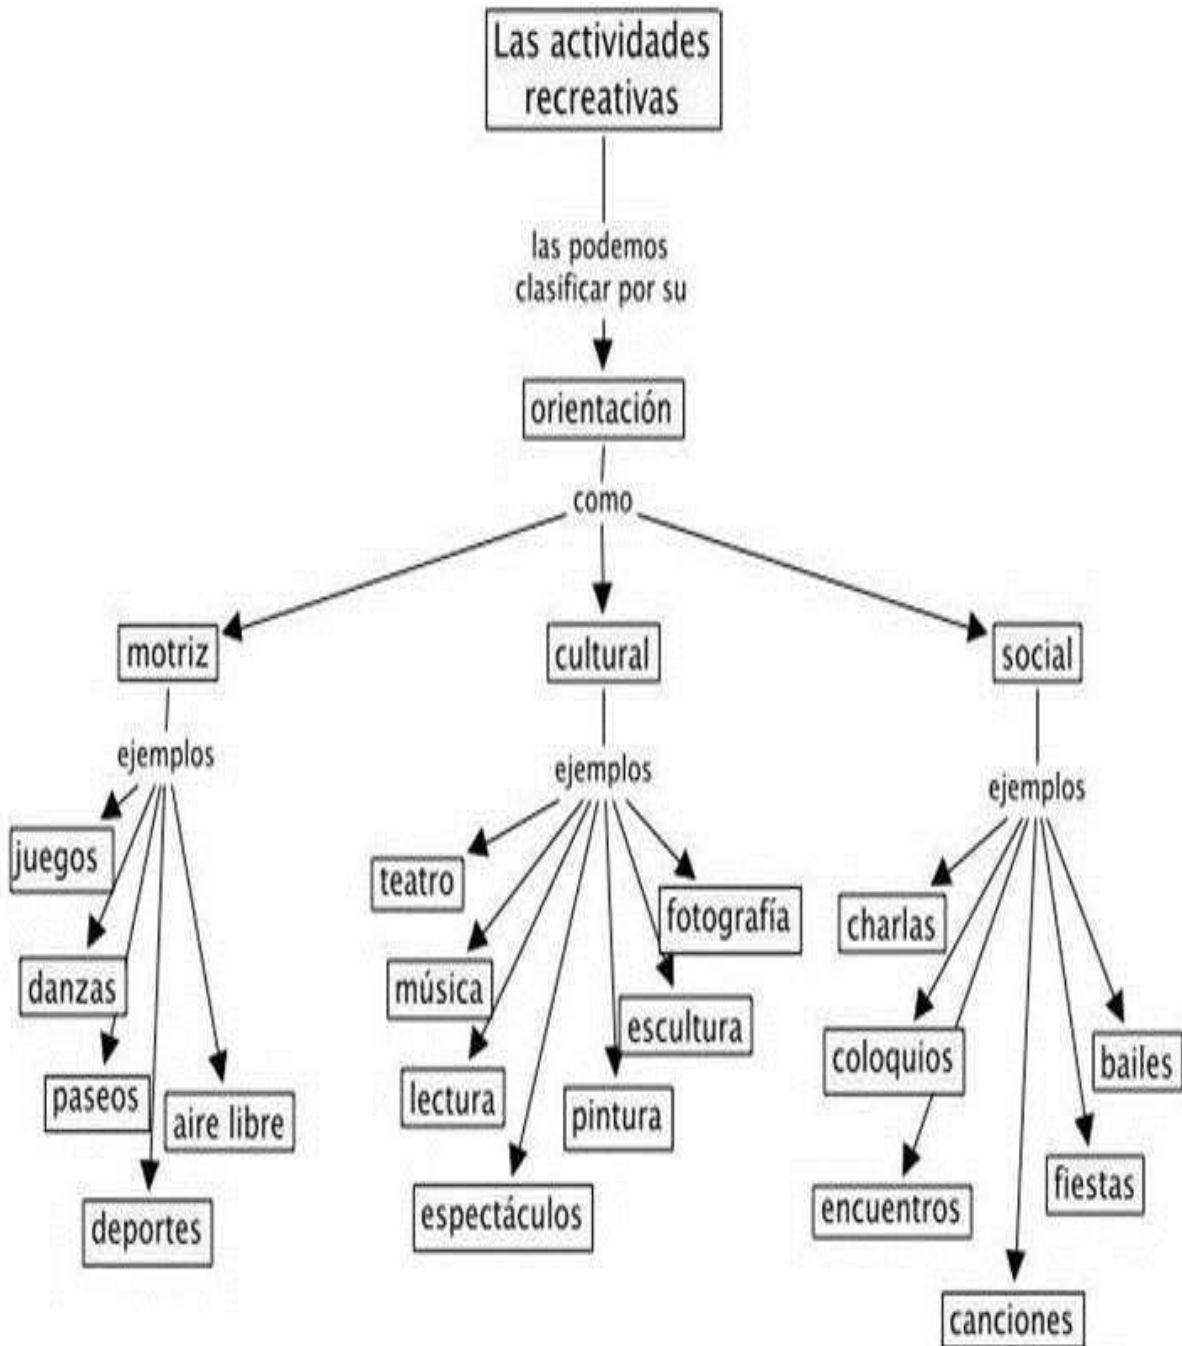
Las actividades recreativas

las podemos clasificar por su

orientación

como

motriz

cultural

social

ejemplos

juegos

danzas

paseos

aire libre

deportes

ejemplos

teatro

fotografía

música

escultura

lectura

pintura

espectáculos

ejemplos

charlas

coloquios

bailes

encuentros

fiestas

canciones